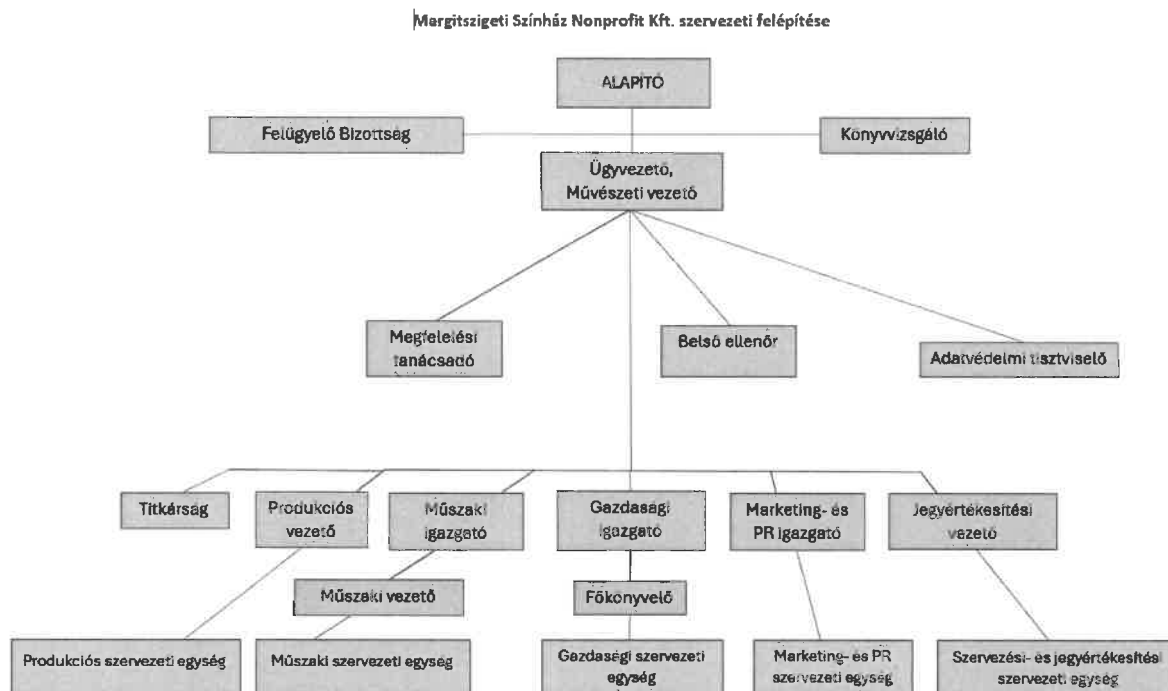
Margitszigeti Színház Nonprofit Kft. szervezeti felépítése

ALAPÍTÓ

Felügyelő Bizottság

Könyvvizsgáló

Ügyvezető, Művészeti vezető

Megfelelési tanácsadó

Belső ellenőr

Adatvédelmi tisztviselő

Titkárság

Produkciós vezető

Műszaki igazgató

Gazdasági igazgató

Marketing- és PR igazgató

Jegyértékesítési vezető

Műszaki vezető

Főkönyvelő

Produkciós szervezeti egység

Műszaki szervezeti egység

Gazdasági szervezeti egység

Marketing- és PR szervezeti egység

Szervezési- és jegyértékesítési szervezeti egység